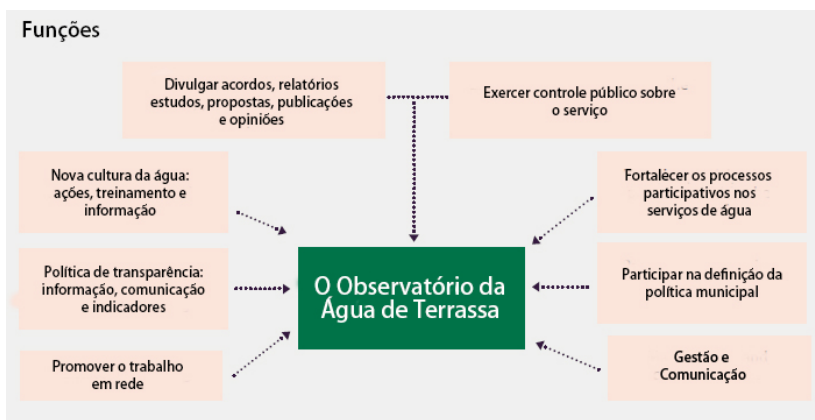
Funções

Divulgar acordos, relatórios estudos, propostas, publicações e opiniões

Exercer controle público sobre o serviço

Nova cultura da água: ações, treinamento e informação

Fortalécer os processos participativos nos serviços de água

Política de transparência: informação, comunicação e indicadores

O Observatório da Água de Terrassa

Participar na definição da política municipal

Promover o trabalho em rede

Gestão e Comunicação